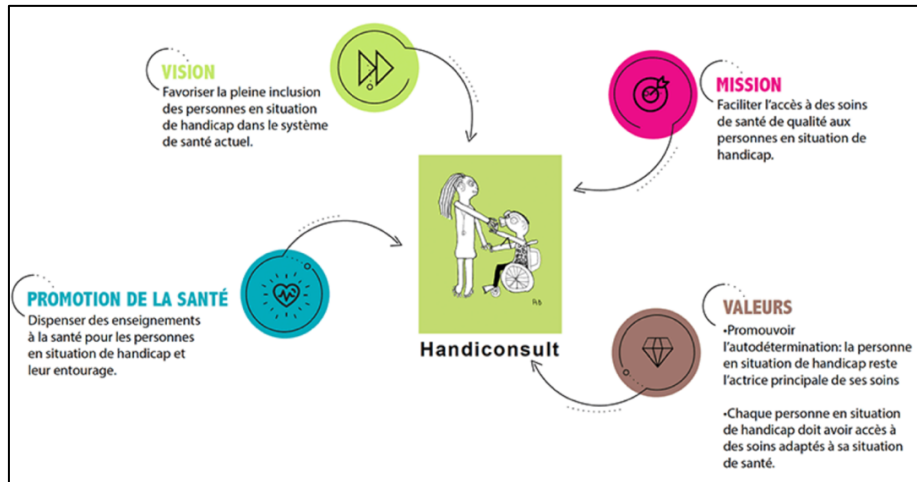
VISION
Favoriser la pleine inclusion des personnes en situation de handicap dans le système de santé actuel.

MISSION
Faciliter l'accès à des soins de santé de qualité aux personnes en situation de handicap.

PROMOTION DE LA SANTÉ
Dispenser des enseignements à la santé pour les personnes en situation de handicap et leur entourage.

Handiconsult

VALEURS
•Promouvoir l'autodétermination: la personne en situation de handicap reste l'actrice principale de ses soins

•Chaque personne en situation de handicap doit avoir accès à des soins adaptés à sa situation de santé.